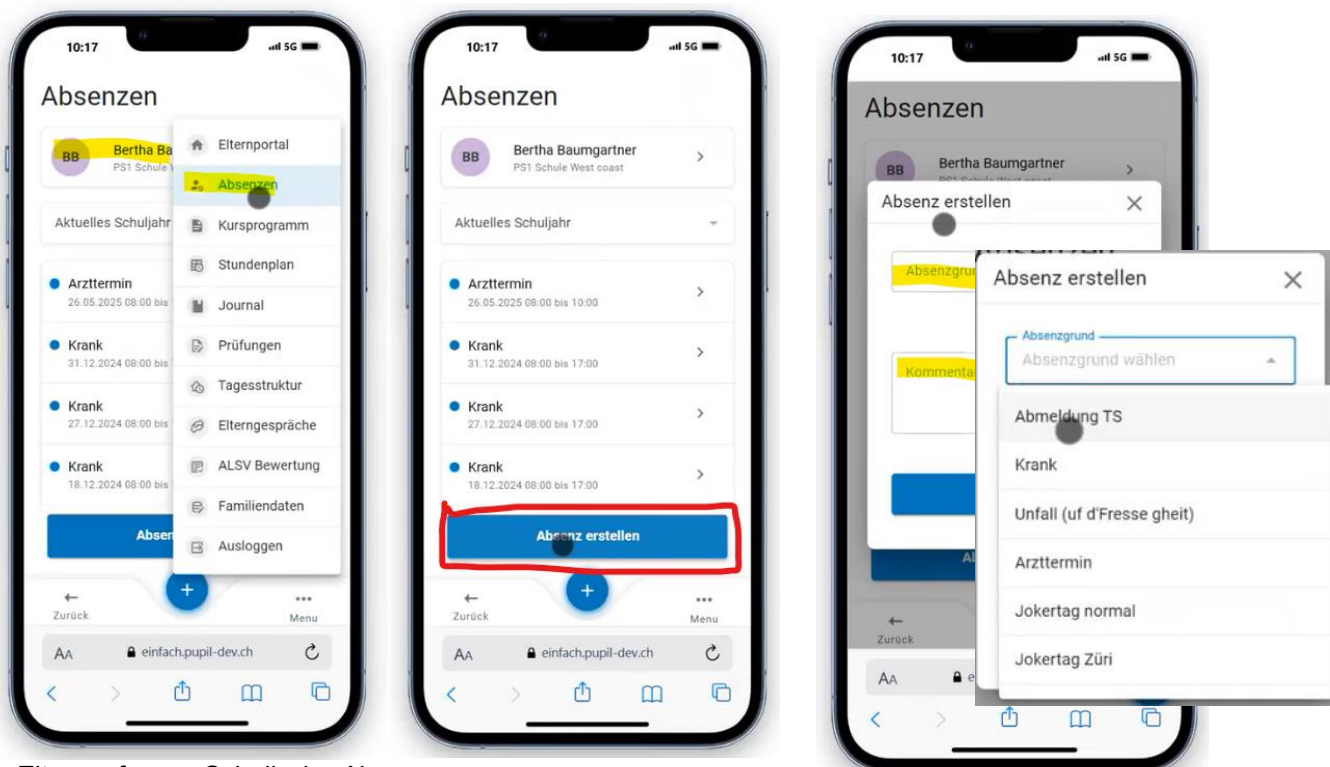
10:17

5G

Absenzen

BB

Bertha Ba

PS1 Schule W

Aktuelles Schuljahr

Arzttermin

26.05.2025 08:00 bis

Krank

31.12.2024 08:00 bis

Krank

27.12.2024 08:00 bis

Krank

18.12.2024 08:00 bis

Absen

Elternportal

Absenzen

Kursprogramm

Stundenplan

Journal

Prüfungen

Tagesstruktur

Elterngespräche

ALSV Bewertung

Familiendaten

Ausloggen

Zurück

Menu

AA einfach.pupil-dev.ch

10:17

5G

Absenzen

BB

Bertha Baumgartner

PS1 Schule West coast

Aktuelles Schuljahr

Arzttermin

26.05.2025 08:00 bis 10:00

Krank

31.12.2024 08:00 bis 17:00

Krank

27.12.2024 08:00 bis 17:00

Krank

18.12.2024 08:00 bis 17:00

Absenz erstellen

Zurück

Menu

AA einfach.pupil-dev.ch

10:17

5G

Absenzen

BB

Bertha Baumgartner

Absenz erstellen

Absenzgrun

Kommenta

Zurück

AA

Absenz erstellen

Absenzgrund

Absenzgrund wählen

Abmeldung TS

Krank

Unfall (uf d'Fresse gheit)

Arzttermin

Jokertag normal

Jokertag Züri